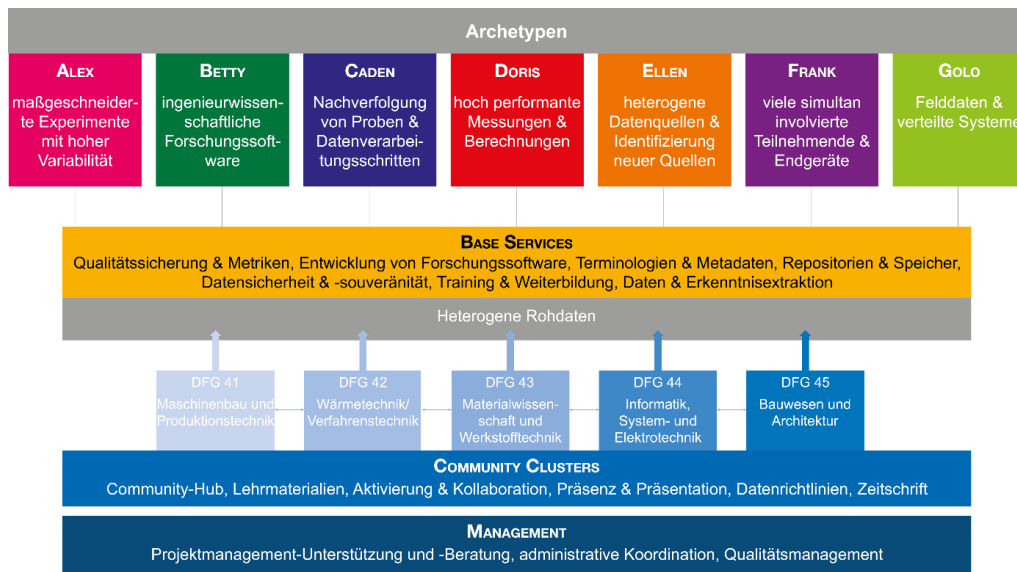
Archetypen

Alex
maßgeschneiderte Experimente mit hoher Variabilität

Betty
ingenieurwissenschaftliche Forschungssoftware

Caden
Nachverfolgung von Proben & Datenverarbeitungsschritten

Doris
hoch performante Messungen & Berechnungen

Ellen
heterogene Datenquellen & Identifizierung neuer Quellen

Frank
viele simultan involvierte Teilnehmende & Endgeräte

Golo
Felddaten & verteilte Systeme

Base Services
Qualitätssicherung & Metriken, Entwicklung von Forschungssoftware, Terminologien & Metadaten, Repositorien & Speicher, Datensicherheit & -souveränität, Training & Weiterbildung, Daten & Erkenntnisextraktion

Heterogene Rohdaten

DFG 41
Maschinenbau und Produktionstechnik

DFG 42
Wärmetechnik/ Verfahrenstechnik

DFG 43
Materialwissenschaft und Werkstofftechnik

DFG 44
Informatik, System- und Elektrotechnik

DFG 45
Bauwesen und Architektur

Community Clusters
Community-Hub, Lehrmaterialien, Aktivierung & Kollaboration, Präsenz & Präsentation, Datenrichtlinien, Zeitschrift

Management
Projektmanagement-Unterstützung und -Beratung, administrative Koordination, Qualitätsmanagement